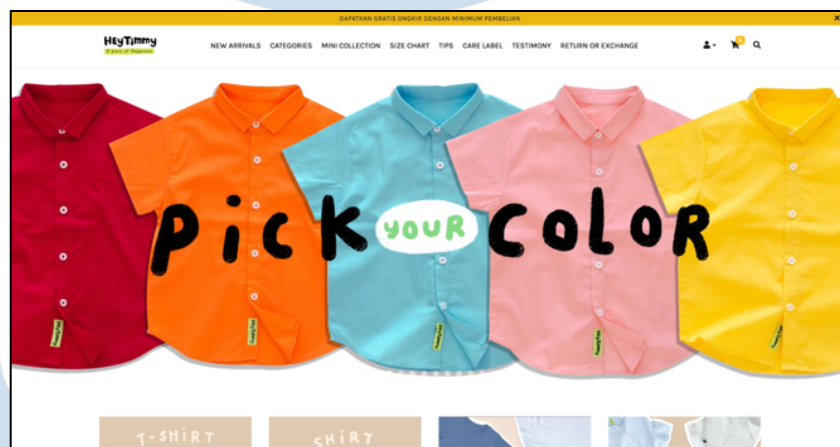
DAPATKAN GRATIS ONGKIR DENGAN MINIMUM PEMBELIAN

HeyTimmy
A piece of Happiness

NEW ARRIVALS CATEGORIES MINI COLLECTION SIZE CHART TIPS CARE LABEL TESTIMONY RETURN OR EXCHANGE

0

Pick your Color

T-SHIRT

SHIRT